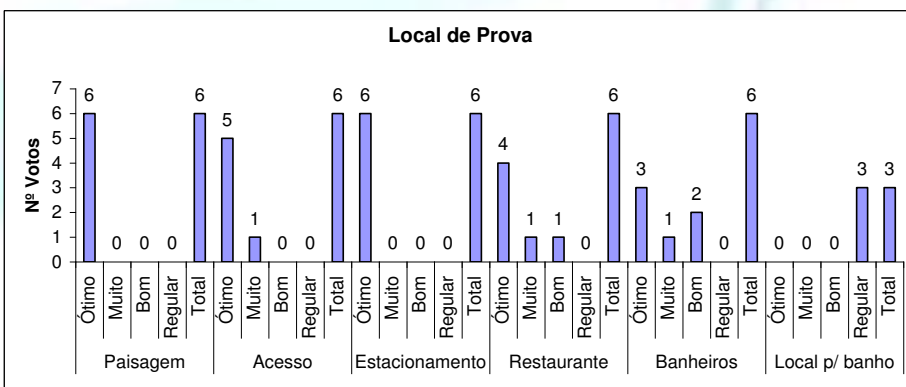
Local de Prova

Nº Votos

7
6
5
4
3
2
1
0

6 0 0 0 6 5 1 0 0 6 6 0 0 0 6 4 1 1 0 6 3 1 2 0 6 0 0 0 3 3

Ótimo Muito Bom Regular Total Ótimo Muito Bom Regular Total Ótimo Muito Bom Regular Total Ótimo Muito Bom Regular Total Ótimo Muito Bom Regular Total Ótimo Muito Bom Regular Total

Paisagem | Acesso | Estacionamento | Restaurante | Banheiros | Local p/ banho